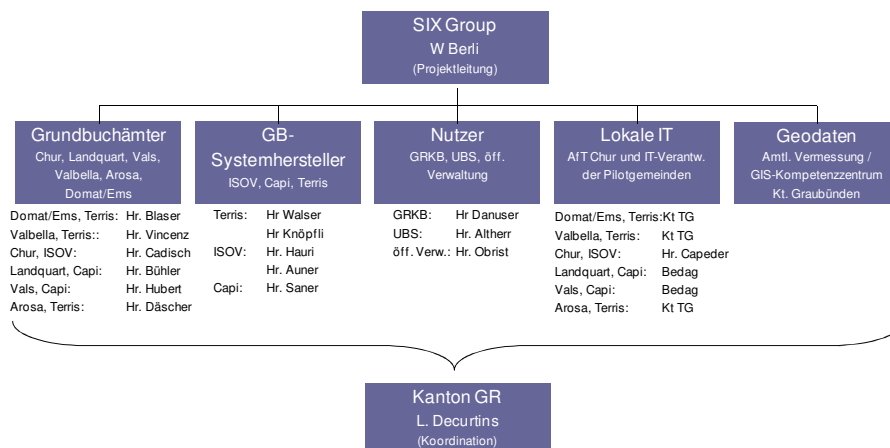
SIX Group
W Berli
(Projektleitung)

Grundbuchämter
Chur, Landquart, Vals, Valbella, Arosa, Domat/Ems

| | |
|---|---|
| Domat/Ems, Terris: | Hr. Blaser |
| Valbella, Terris:: | Hr. Vincenz |
| Chur, ISOV: | Hr. Cadisch |
| Landquart, Capi: | Hr. Bühler |
| Vals, Capi: | Hr. Hubert |
| Arosa, Terris: | Hr. Däscher |

GB-Systemhersteller
ISOV, Capi, Terris

| | |
|---|---|
| Terris: | Hr Walser |
| | Hr Knöpfli |
| ISOV: | Hr. Hauri |
| | Hr. Auner |
| Capi: | Hr. Saner |

Nutzer
GRKB, UBS, öff. Verwaltung

| | |
|---|---|
| GRKB: | Hr Danuser |
| UBS: | Hr. Altherr |
| öff. Verw.: | Hr. Obrist |

Lokale IT
AfT Chur und IT-Verantw. der Pilotgemeinden

| | |
|---|---|
| Domat/Ems, Terris: | Kt TG |
| Valbella, Terris: | Kt TG |
| Chur, ISOV: | Hr. Capeder |
| Landquart, Capi: | Bedag |
| Vals, Capi: | Bedag |
| Arosa, Terris: | Kt TG |

Geodaten
Amtl. Vermessung / GIS-Kompetenzzentrum Kt. Graubünden

Kanton GR
L. Decurtins
(Koordination)